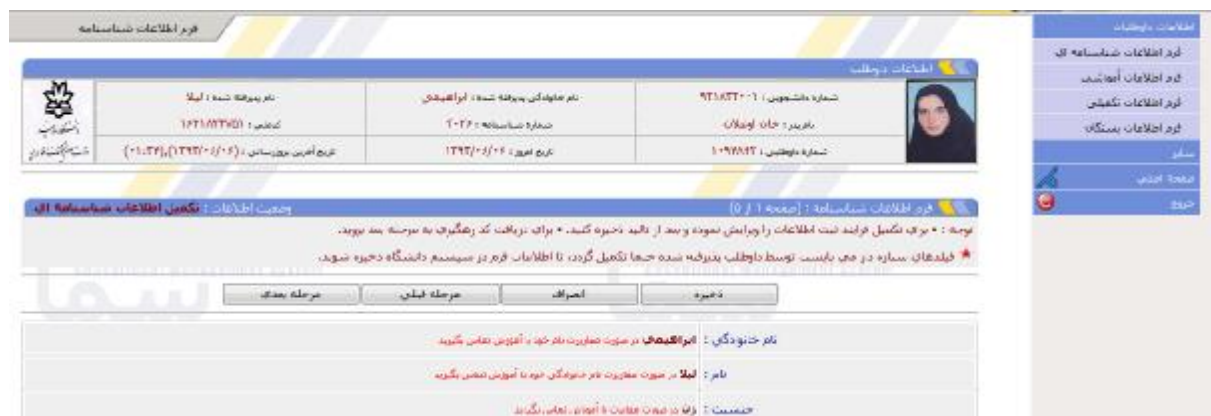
فرم اطلاعات شناسنامه

اطلاعات داوطلب

شماره دانشجویی : ۹۲۱۸۳۳۰۰۱
نام خانوادگی پذیرفته شده : ابراهیمی
نام پذیرفته شده : لیلا
نام پدر : خان اوغلان
شماره شناسنامه : ۲۰۲۶
کدملی : ۱۶۲۱۸۳۳۷۵۱
شماره داوطلبی : ۱۰۹۷۸۸۹۲
تاریخ امروز : ۱۳۹۳/۰۵/۰۴
تاریخ آخرین بروزرسانی : (۱۳۹۳/۰۵/۰۴)(۰۱:۳۲)

فرم اطلاعات شناسنامه : [صفحه ۱ از ۵]
وضعیت اطلاعات : تکمیل اطلاعات شناسنامه ای

توجه : • برای تکمیل فرایند ثبت اطلاعات را ویرایش نموده و بعد از تائید ذخیره کنید. • برای دریافت کد رهگیری به مرحله بعد بروید.

★ فیلدهای ستاره دار می بایست توسط داوطلب پذیرفته شده حتما تکمیل گردد، تا اطلاعات فرم در سیستم دانشگاه ذخیره شود.

ذخیره
انصراف
مرحله قبلی
مرحله بعدی

نام خانوادگی : ابراهیمی در صورت مغایرت نام خود با آموزش تماس بگیرید

نام : لیلا در صورت مغایرت نام خانوادگی خود با آموزش تماس بگیرید

جنسیت : زن در صورت مغایرت با آموزش تماس بگیرید

اطلاعات داوطلب
فرم اطلاعات شناسنامه ای
فرم اطلاعات آموزشی
فرم اطلاعات تکمیلی
فرم اطلاعات بستگان
سایر
صفحه اصلی
خروج